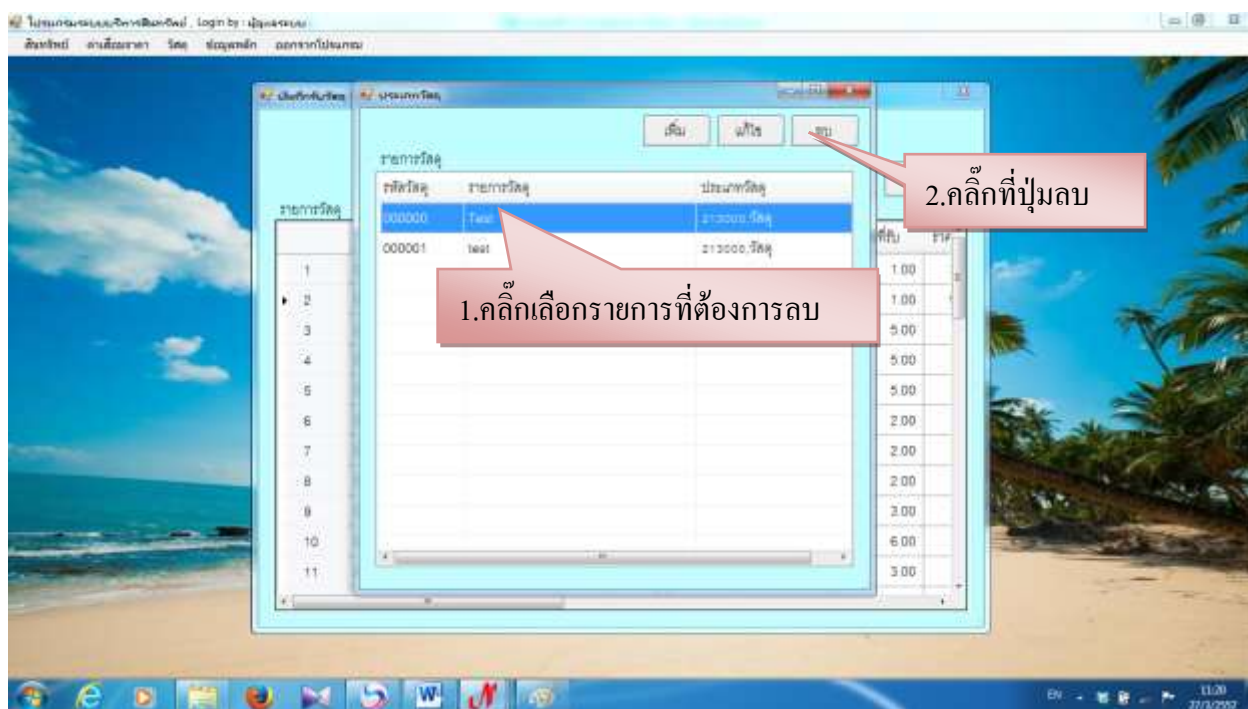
โปรแกรมระบบบริหารสินทรัพย์ , Login by : ผู้ดูแลระบบ
สินทรัพย์ ค่าเสื่อมราคา วัสดุ ข้อมูลหลัก ออกจากโปรแกรม

บันทึกรับวัสดุ
ประเภทวัสดุ

เพิ่ม แก้ไข ลบ

รายการวัสดุ

| รหัสวัสดุ | รายการวัสดุ | ประเภทวัสดุ |
|---|---|---|
| 000000 | Test | 213000:วัสดุ |
| 000001 | test | 213000:วัสดุ |

รายการวัสดุ

| | |
|---|---|
| 1 | 1.00 |
| 2 | 1.00 |
| 3 | 5.00 |
| 4 | 5.00 |
| 5 | 5.00 |
| 6 | 2.00 |
| 7 | 2.00 |
| 8 | 2.00 |
| 9 | 3.00 |
| 10 | 6.00 |
| 11 | 3.00 |

2.คลิ๊กที่ปุ่มลบ

1.คลิ๊กเลือกรายการที่ต้องการลบ

EN 11:20 27/3/2557